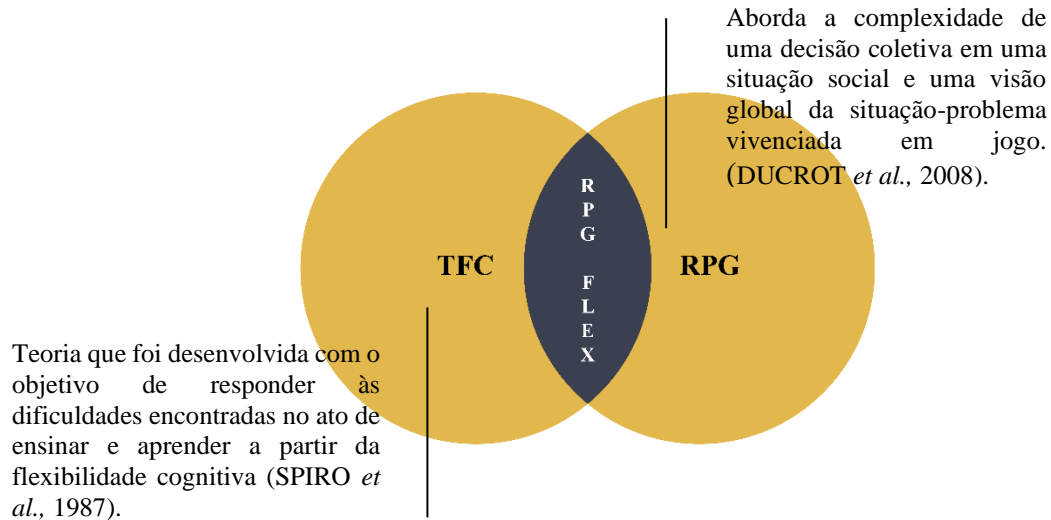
Aborda a complexidade de uma decisão coletiva em uma situação social e uma visão global da situação-problema vivenciada em jogo. (DUCROT *et al.*, 2008).

TFC

R
P
G

F
L
E
X

RPG

Teoria que foi desenvolvida com o objetivo de responder às dificuldades encontradas no ato de ensinar e aprender a partir da flexibilidade cognitiva (SPIRO *et al.*, 1987).